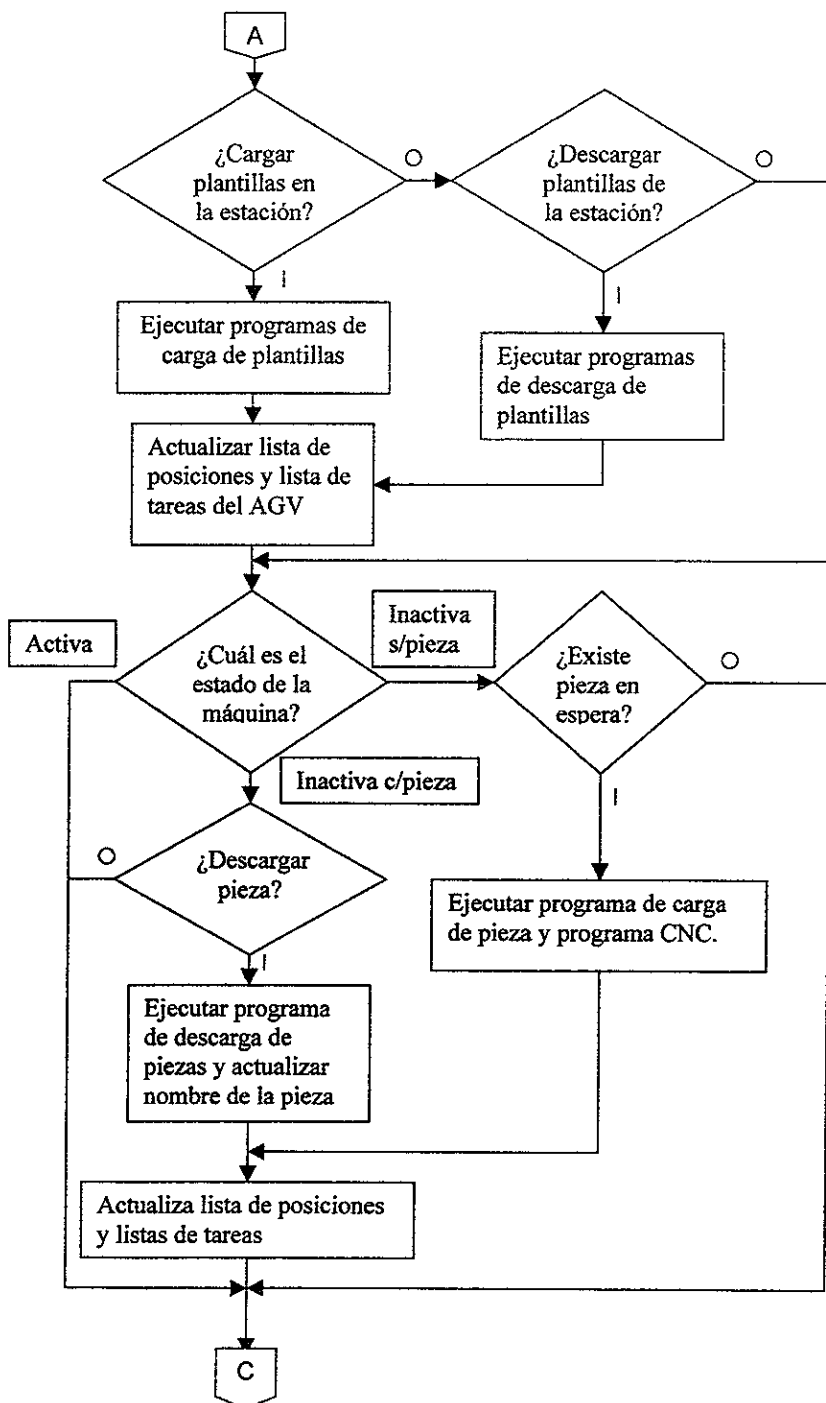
A

¿Cargar plantillas en la estación?

O

¿Descargar plantillas de la estación?

O

I

Ejecutar programas de carga de plantillas

I

Ejecutar programas de descarga de plantillas

Actualizar lista de posiciones y lista de tareas del AGV

Activa

¿Cuál es el estado de la máquina?

Inactiva s/pieza

¿Existe pieza en espera?

O

Inactiva c/pieza

O

¿Descargar pieza?

I

Ejecutar programa de carga de pieza y programa CNC.

I

Ejecutar programa de descarga de piezas y actualizar nombre de la pieza

Actualiza lista de posiciones y listas de tareas

C